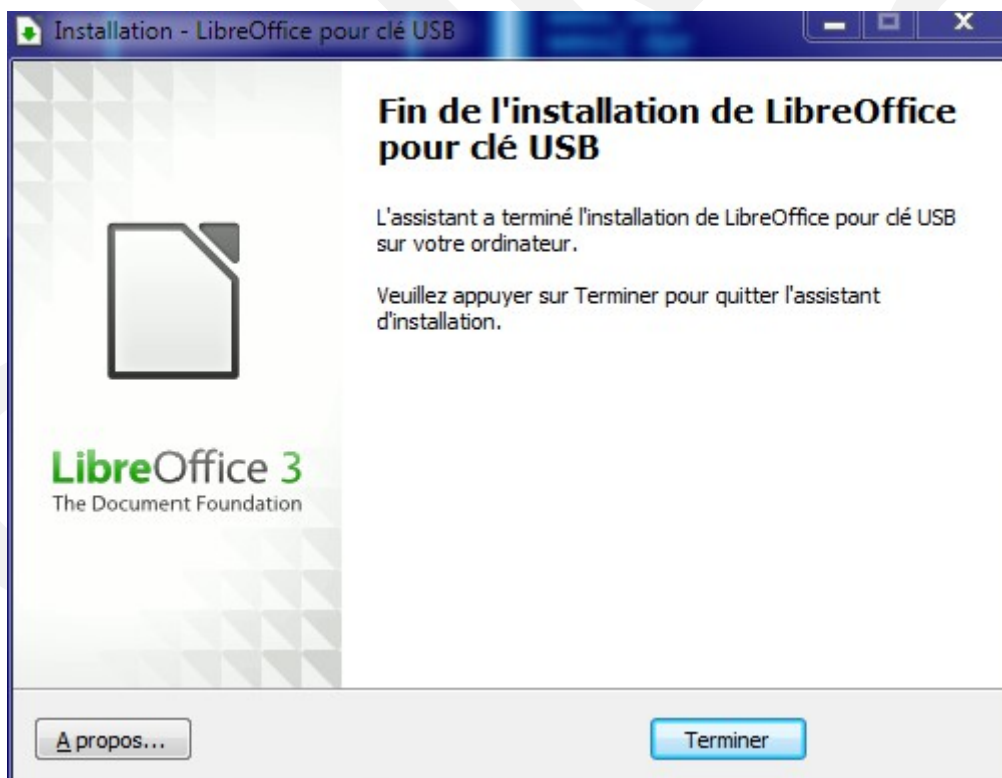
Installation - LibreOffice pour clé USB

Fin de l'installation de LibreOffice pour clé USB

L'assistant a terminé l'installation de LibreOffice pour clé USB sur votre ordinateur.

Veuillez appuyer sur Terminer pour quitter l'assistant d'installation.

LibreOffice 3
The Document Foundation

A propos...

Terminer